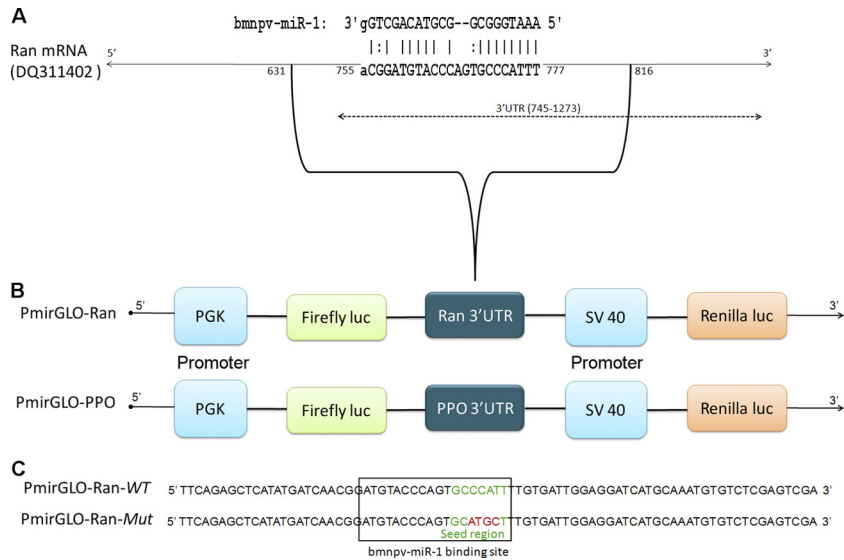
A

bmnpv-miR-1: 3'gGTCGACATGCG--GCGGGTAAA 5'

|:| ||||| | :||||||||

Ran mRNA (DQ311402) 5' 631 755 aCGGATGTACCCAGTGCCCATTT 777 816 3'

3'UTR (745-1273)

B

PmirGLO-Ran 5' PGK Firefly luc Ran 3'UTR SV 40 Renilla luc 3'

Promoter Promoter

PmirGLO-PPO 5' PGK Firefly luc PPO 3'UTR SV 40 Renilla luc 3'

C

PmirGLO-Ran-*WT* 5' TTCAGAGCTCATATGATCAACGGATGTACCCAGTGCCCATTTTGTGATTGGAGGATCATGCAAATGTGTCTCGAGTCGA 3'

PmirGLO-Ran-*Mut* 5' TTCAGAGCTCATATGATCAACGGATGTACCCAGTGCATGCTTTGTGATTGGAGGATCATGCAAATGTGTCTCGAGTCGA 3'

Seed region

bmnpv-miR-1 binding site